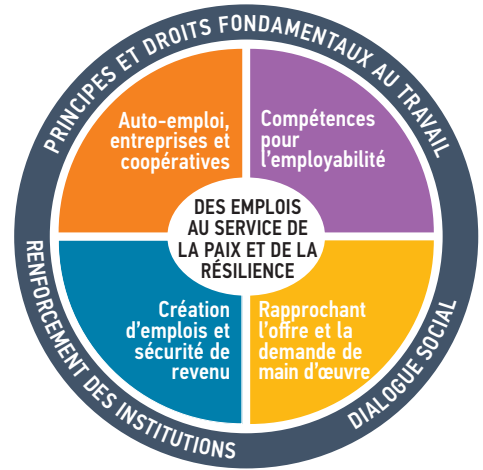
PRINCIPES ET DROITS FONDAMENTAUX AU TRAVAIL

Auto-emploi, entreprises et coopératives

Compétences pour l'employabilité

DES EMPLOIS AU SERVICE DE LA PAIX ET DE LA RÉSILIENCE

Création d'emplois et sécurité de revenu

Rapprochant l'offre et la demande de main d'œuvre

RENFORCEMENT DES INSTITUTIONS

DIALOGUE SOCIAL